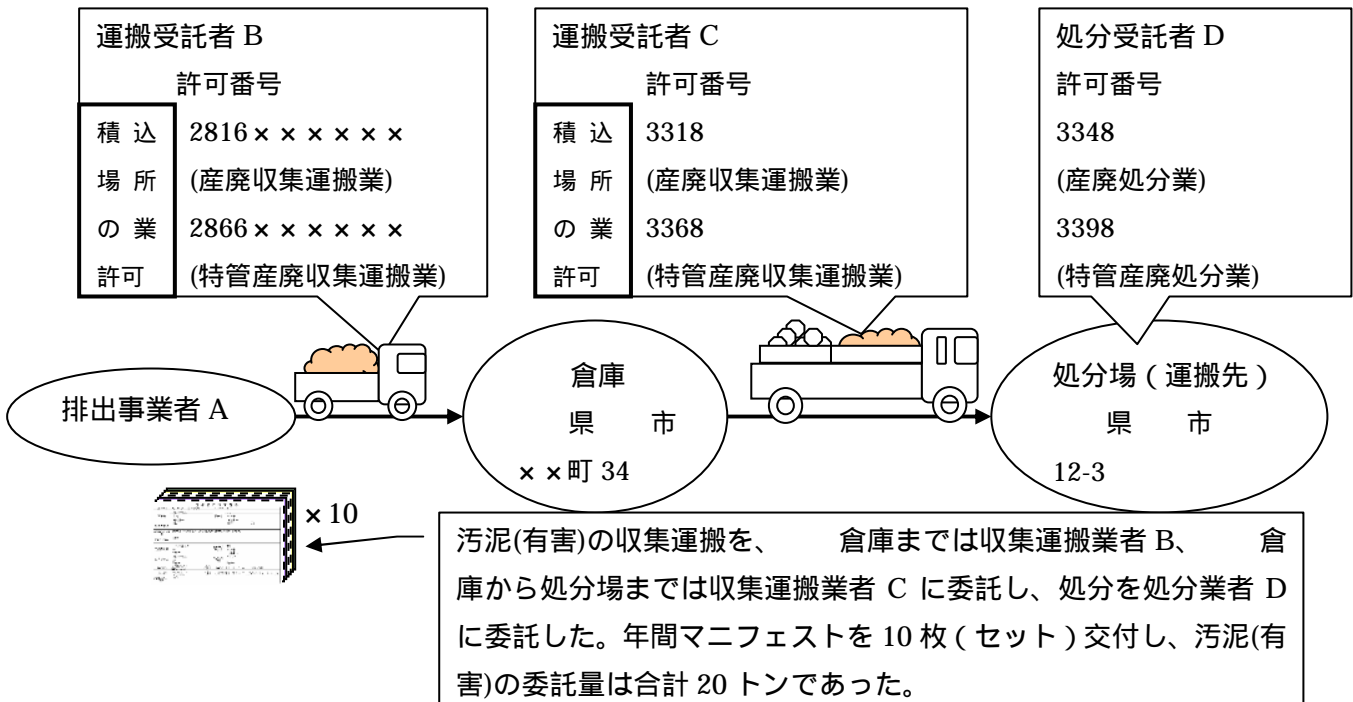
運搬受託者 B
許可番号
積込場所の業許可
2816××××××
(産廃収集運搬業)
2866××××××
(特管産廃収集運搬業)

運搬受託者 C
許可番号
積込場所の業許可
3318
(産廃収集運搬業)
3368
(特管産廃収集運搬業)

処分受託者 D
許可番号
3348
(産廃処分業)
3398
(特管産廃処分業)

排出事業者 A

倉庫
県　市
××町 34

処分場（運搬先）
県　市
12-3

×10

汚泥(有害)の収集運搬を、　倉庫までは収集運搬業者 B、　倉庫から処分場までは収集運搬業者 C に委託し、処分を処分業者 D に委託した。年間マニフェストを 10 枚（セット）交付し、汚泥(有害)の委託量は合計 20 トンであった。